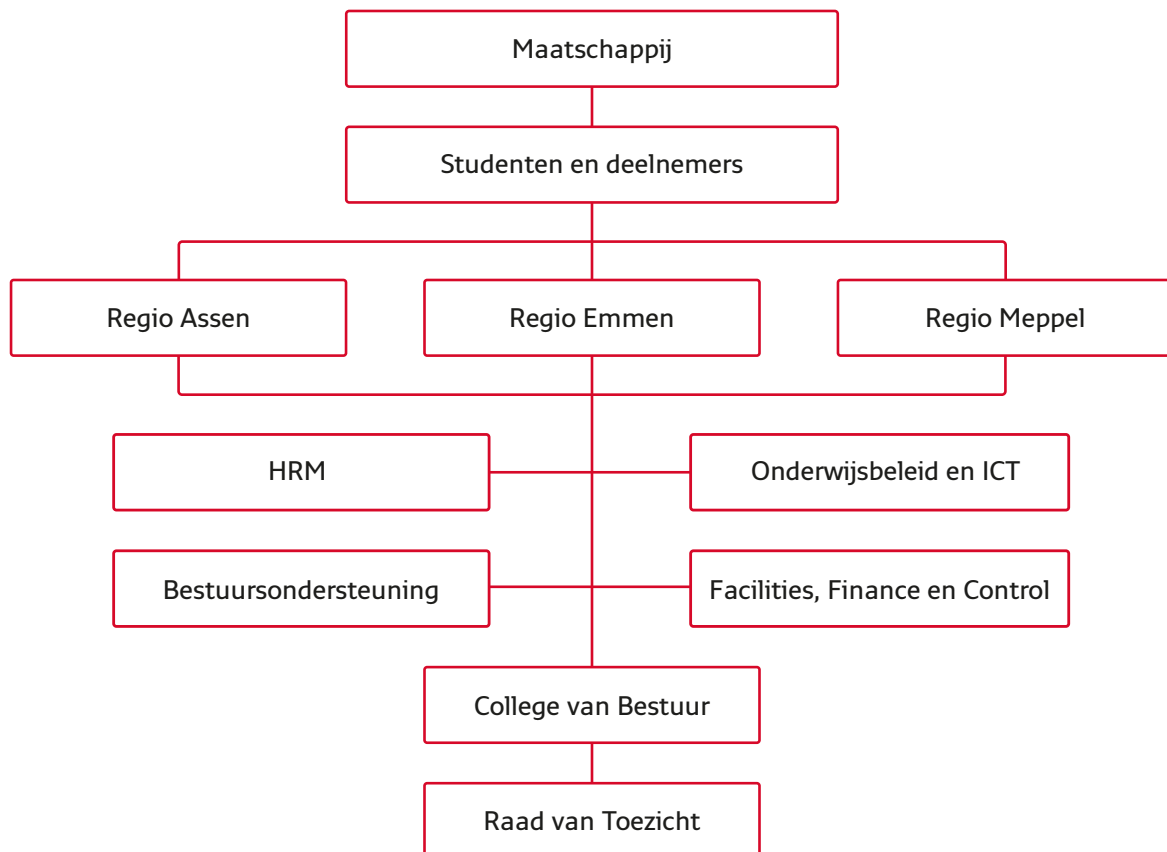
Maatschappij

Studenten en deelnemers

Regio Assen

Regio Emmen

Regio Meppel

HRM

Onderwijsbeleid en ICT

Bestuursondersteuning

Facilities, Finance en Control

College van Bestuur

Raad van Toezicht